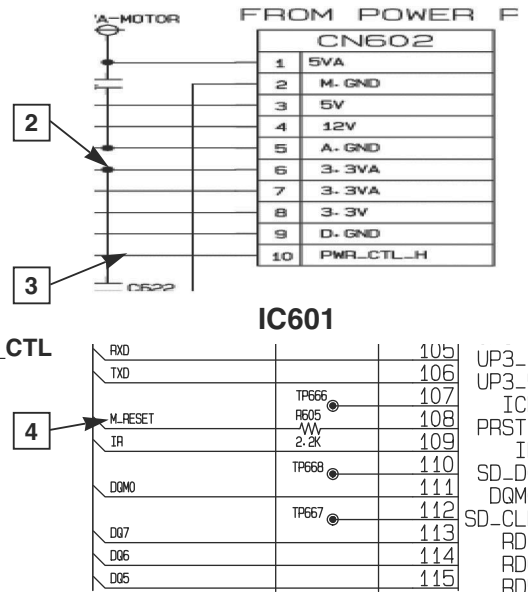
'A-MOTOR

FROM POWER P

| CN602 | |
|---|---|
| 1 | 5VA |
| 2 | M.GND |
| 3 | 5V |
| 4 | 12V |
| 5 | A.GND |
| 6 | 3.3VA |
| 7 | 3.3VA |
| 8 | 3.3V |
| 9 | D.GND |
| 10 | PWR_CTL_H |

2

3

C522

IC601

_CTL

RXD 105 UP3_
TXD 106 UP3_
TP666 107 IC
4
M_RESET R605 108 PRST
IR 2.2K 109 I
TP668 110 SD_D
DQM0 111 DQM
TP667 112 SD_CL
DQ7 113 RD
DQ6 114 RD
DQ5 115 RD